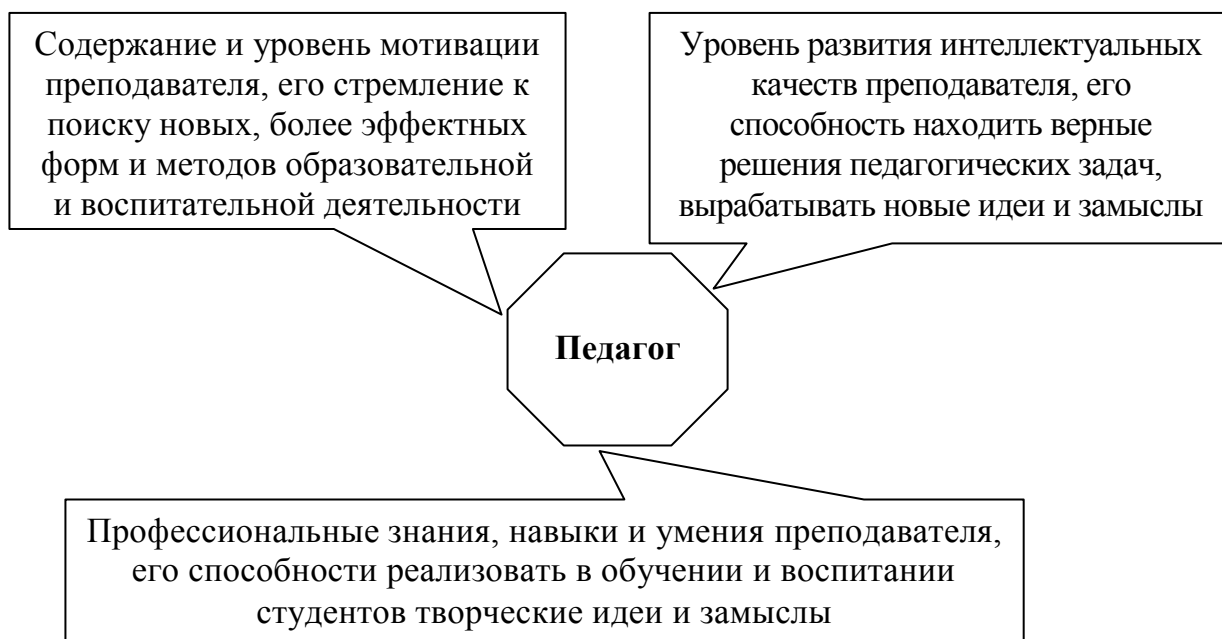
Содержание и уровень мотивации преподавателя, его стремление к поиску новых, более эффектных форм и методов образовательной и воспитательной деятельности

Уровень развития интеллектуальных качеств преподавателя, его способность находить верные решения педагогических задач, вырабатывать новые идеи и замыслы

**Педагог**

Профессиональные знания, навыки и умения преподавателя, его способности реализовать в обучении и воспитании студентов творческие идеи и замыслы